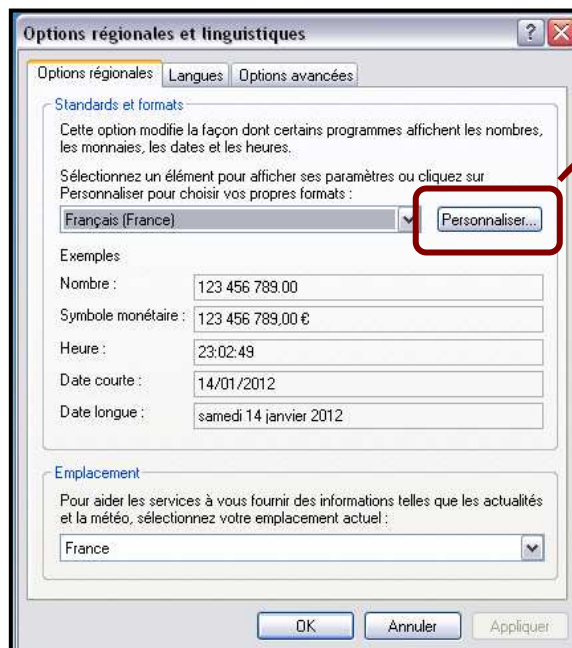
Options régionales et linguistiques

Options régionales | Langues | Options avancées

Standards et formats

Cette option modifie la façon dont certains programmes affichent les nombres, les monnaies, les dates et les heures.

Sélectionnez un élément pour afficher ses paramètres ou cliquez sur Personnaliser pour choisir vos propres formats :

Français (France)

Personnaliser...

Exemples

Nombre : 123 456 789.00

Symbole monétaire : 123 456 789,00 €

Heure : 23:02:49

Date courte : 14/01/2012

Date longue : samedi 14 janvier 2012

Emplacement

Pour aider les services à vous fournir des informations telles que les actualités et la météo, sélectionnez votre emplacement actuel :

France

OK | Annuler | Appliquer